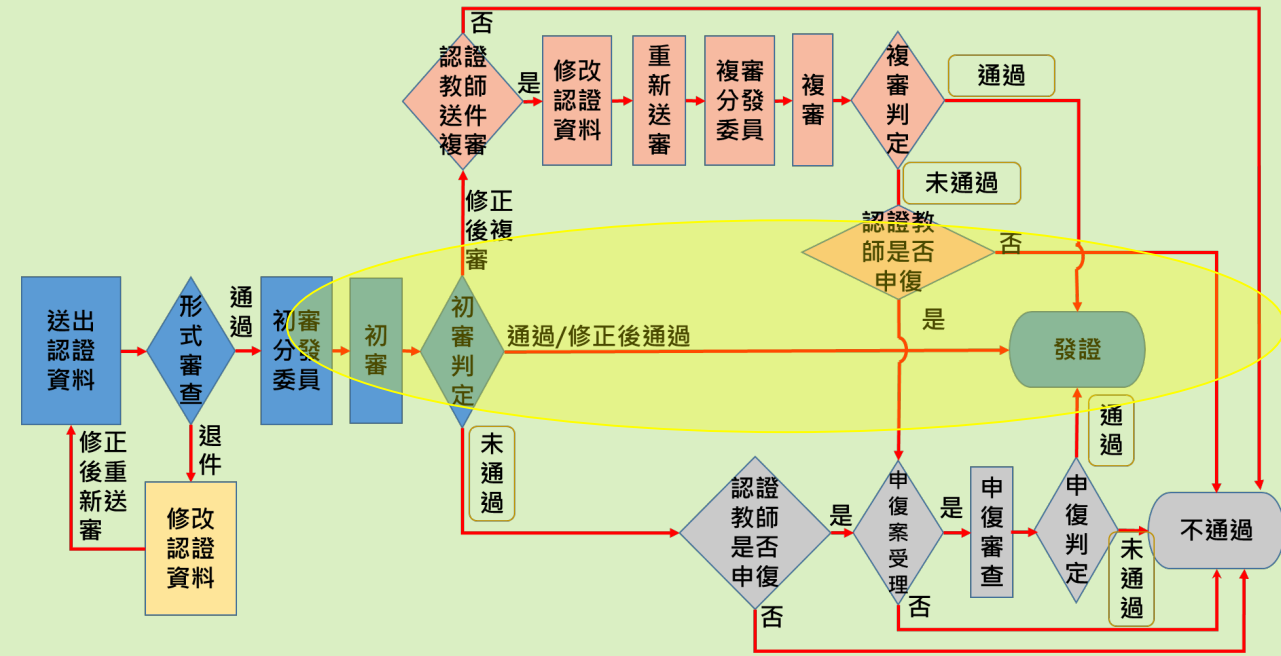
送出認證資料

形式審查

通過

初審分發委員

初審

初審判定

通過/修正後通過

發證

退件

修改認證資料

修正後重新送審

修正後複審

認證教師送件複審

否

是

修改認證資料

重新送審

複審分發委員

複審

複審判定

通過

未通過

認證教師是否申復

否

是

未通過

認證教師是否申復

是

申復案受理

否

是

申復審查

申復判定

通過

未通過

不通過

否